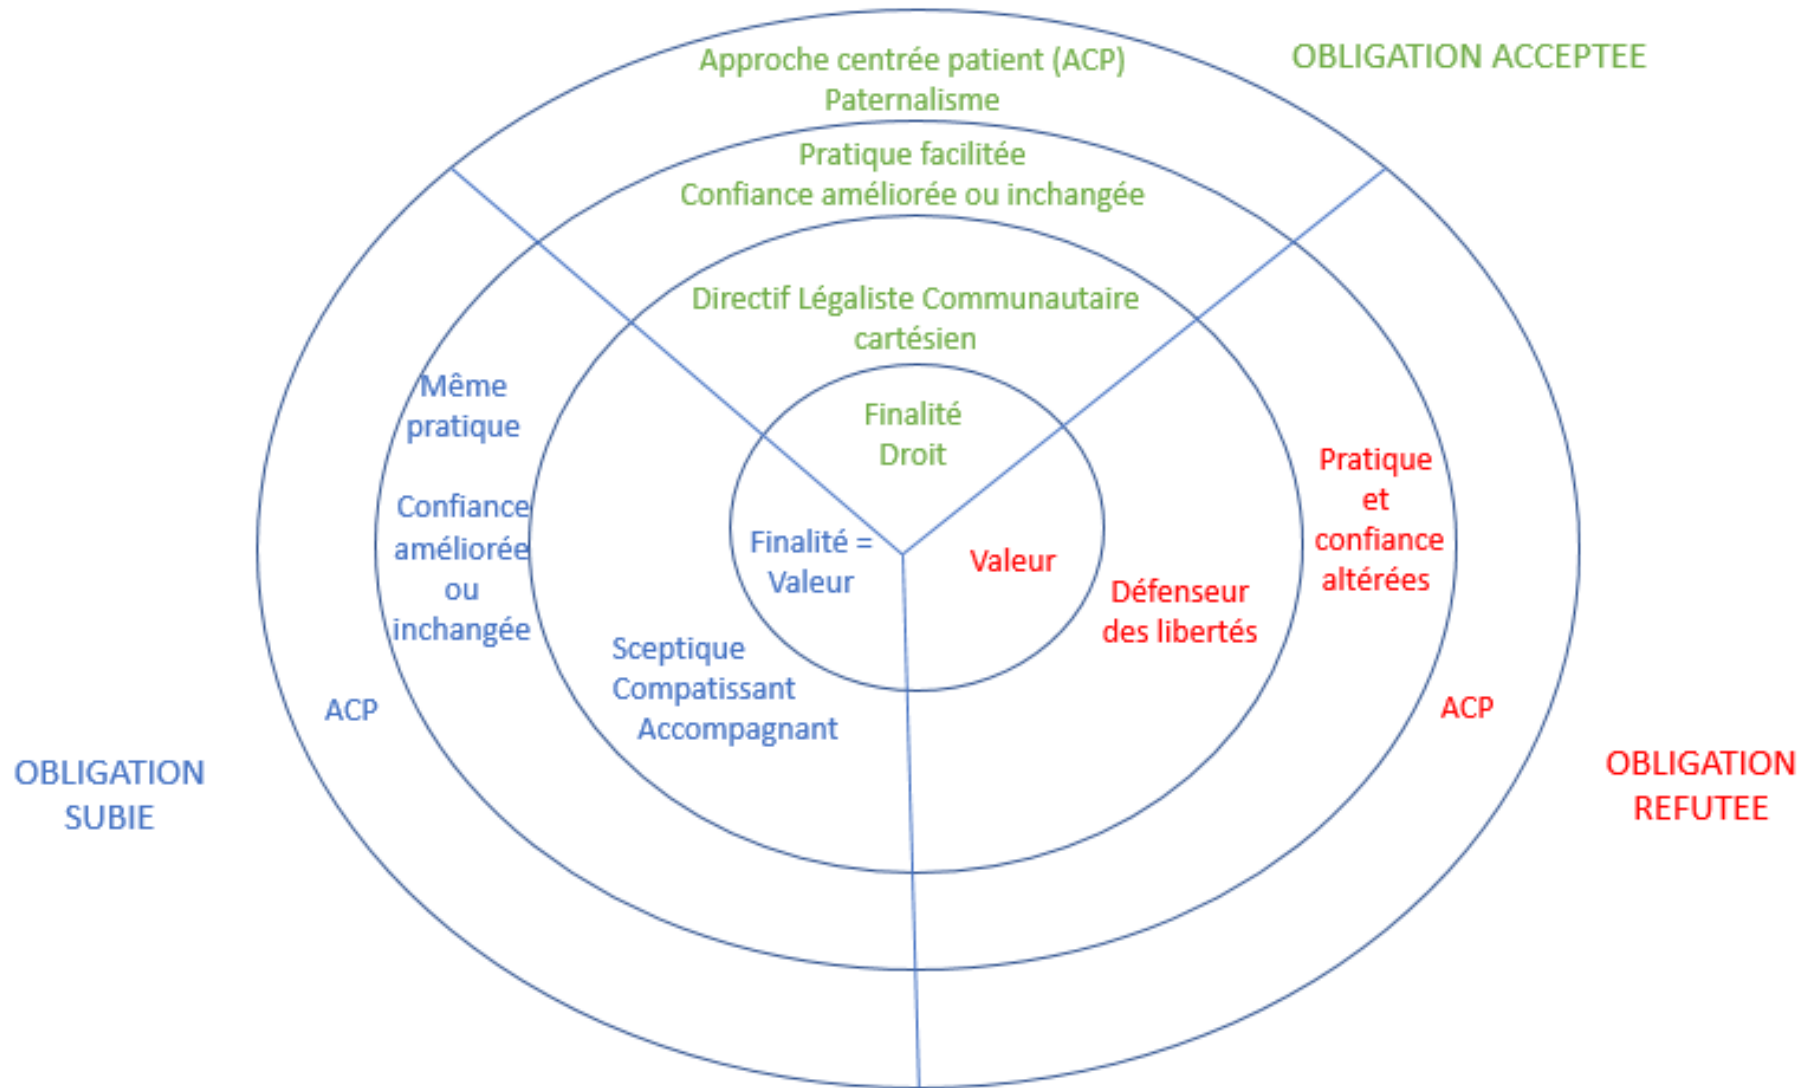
OBLIGATION ACCEPTEE

Approche centrée patient (ACP)
Paternalisme

Pratique facilitée
Confiance améliorée ou inchangée

Directif Légaliste Communautaire cartésien

Finalité
Droit

Même pratique

Confiance améliorée ou inchangée

Finalité = Valeur

Valeur

Défenseur des libertés

Pratique et confiance altérées

Sceptique
Compatissant
Accompagnant

ACP

ACP

OBLIGATION SUBIE

OBLIGATION REFUTEE